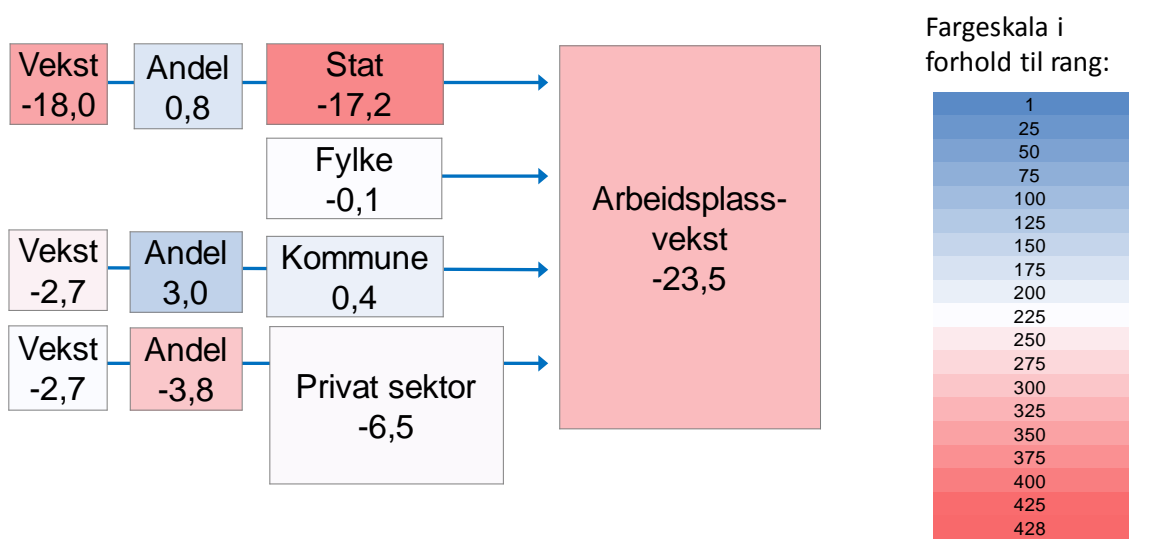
Vekst
-18,0

Andel
0,8

Stat
-17,2

Fylke
-0,1

Vekst
-2,7

Andel
3,0

Kommune
0,4

Vekst
-2,7

Andel
-3,8

Privat sektor
-6,5

Arbeidsplassvekst
-23,5

Fargeskala i forhold til rang:

1
25
50
75
100
125
150
175
200
225
250
275
300
325
350
375
400
425
428